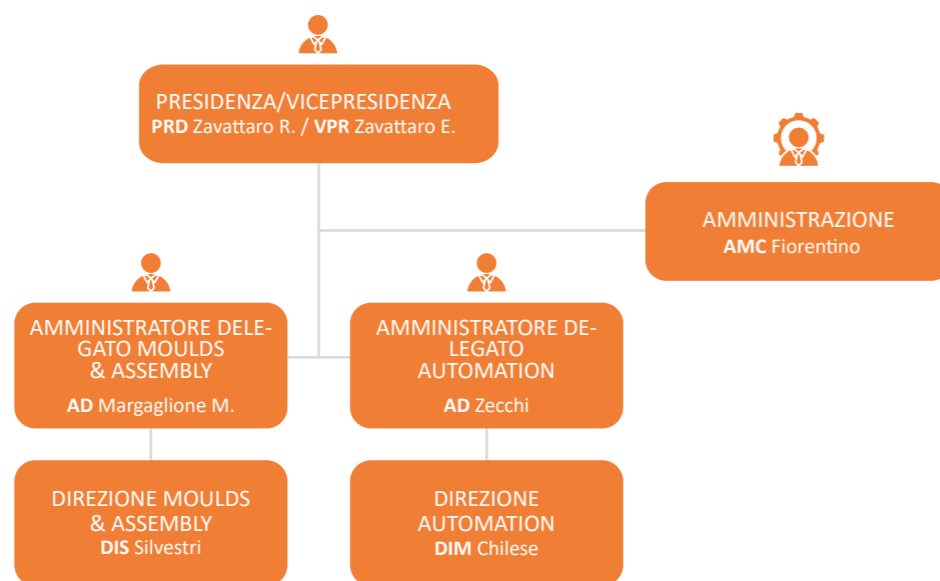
PRESIDENZA/VICEPRESIDENZA
**PRD** Zavattaro R. / **VPR** Zavattaro E.

AMMINISTRAZIONE
**AMC** Fiorentino

AMMINISTRATORE DELEGATO MOULDS & ASSEMBLY
**AD** Margaglione M.

AMMINISTRATORE DELEGATO AUTOMATION
**AD** Zecchi

DIREZIONE MOULDS & ASSEMBLY
**DIS** Silvestri

DIREZIONE AUTOMATION
**DIM** Chilese